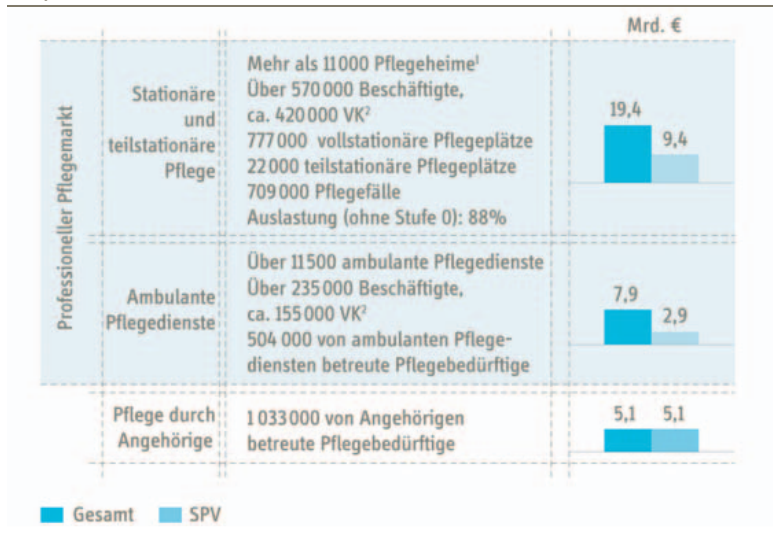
Mrd. €

Professioneller Pflegemarkt

Stationäre und teilstationäre Pflege

Mehr als 11 000 Pflegeheime$^1$
Über 570 000 Beschäftigte, ca. 420 000 VK$^2$
777 000 vollstationäre Pflegeplätze
22 000 teilstationäre Pflegeplätze
709 000 Pflegefälle
Auslastung (ohne Stufe 0): 88%

19,4
9,4

Ambulante Pflegedienste

Über 11 500 ambulante Pflegedienste
Über 235 000 Beschäftigte, ca. 155 000 VK$^2$
504 000 von ambulanten Pflegediensten betreute Pflegebedürftige

7,9
2,9

Pflege durch Angehörige

1 033 000 von Angehörigen betreute Pflegebedürftige

5,1
5,1

Gesamt
SPV